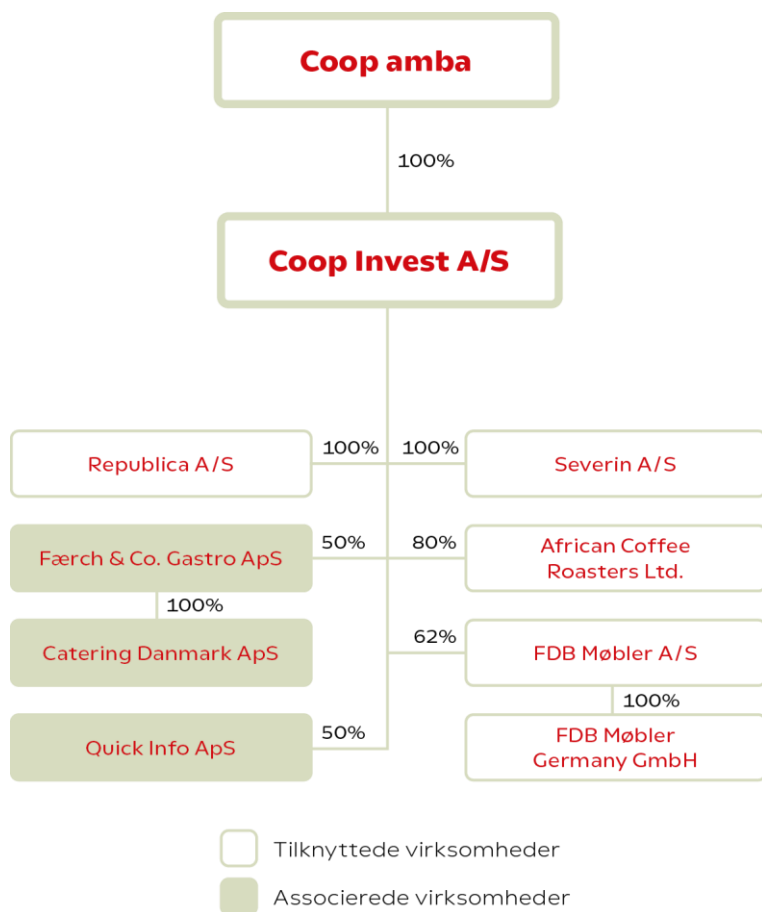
Coop amba

100%

Coop Invest A/S

Republica A/S

100%

100%

Severin A/S

Færch & Co. Gastro ApS

50%

80%

African Coffee Roasters Ltd.

100%

Catering Danmark ApS

62%

FDB Møbler A/S

100%

Quick Info ApS

50%

FDB Møbler Germany GmbH

Tilknyttede virksomheder

Associerede virksomheder